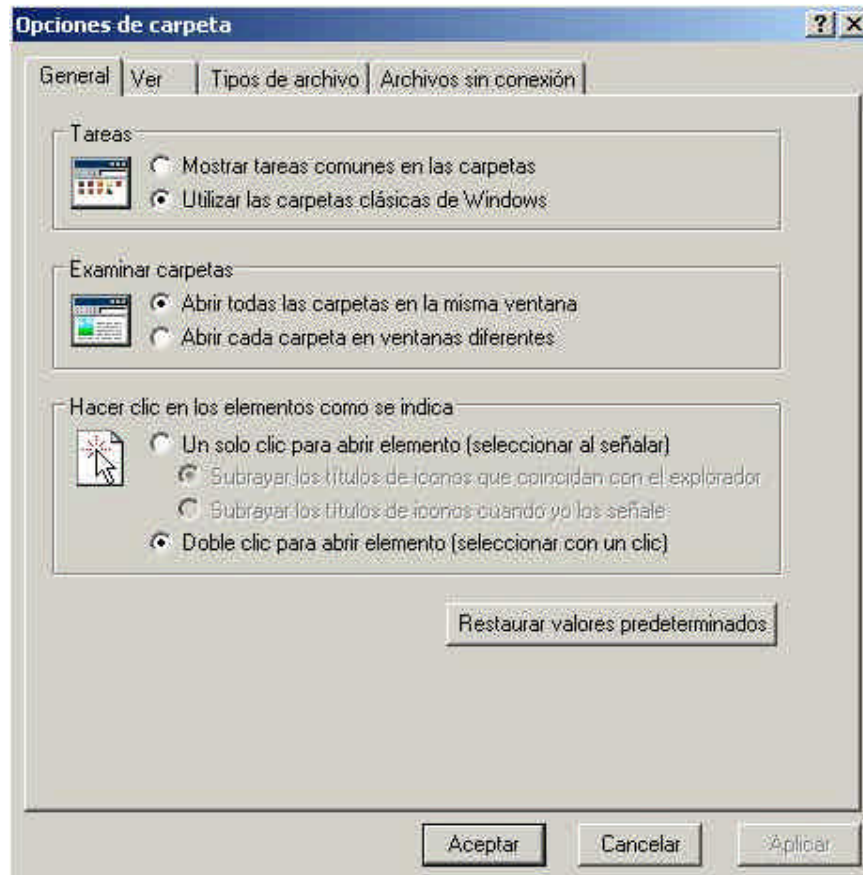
Opciones de carpeta

?

General | Ver | Tipos de archivo | Archivos sin conexión

Tareas

Mostrar tareas comunes en las carpetas

Utilizar las carpetas clásicas de Windows

Examinar carpetas

Abrir todas las carpetas en la misma ventana

Abrir cada carpeta en ventanas diferentes

Hacer clic en los elementos como se indica

Un solo clic para abrir elemento (seleccionar al señalar)

Subrayar los títulos de iconos que coincidan con el explorador

Subrayar los títulos de iconos cuando yo los señale

Doble clic para abrir elemento (seleccionar con un clic)

Restaurar valores predeterminados

Aceptar

Cancelar

Aplicar